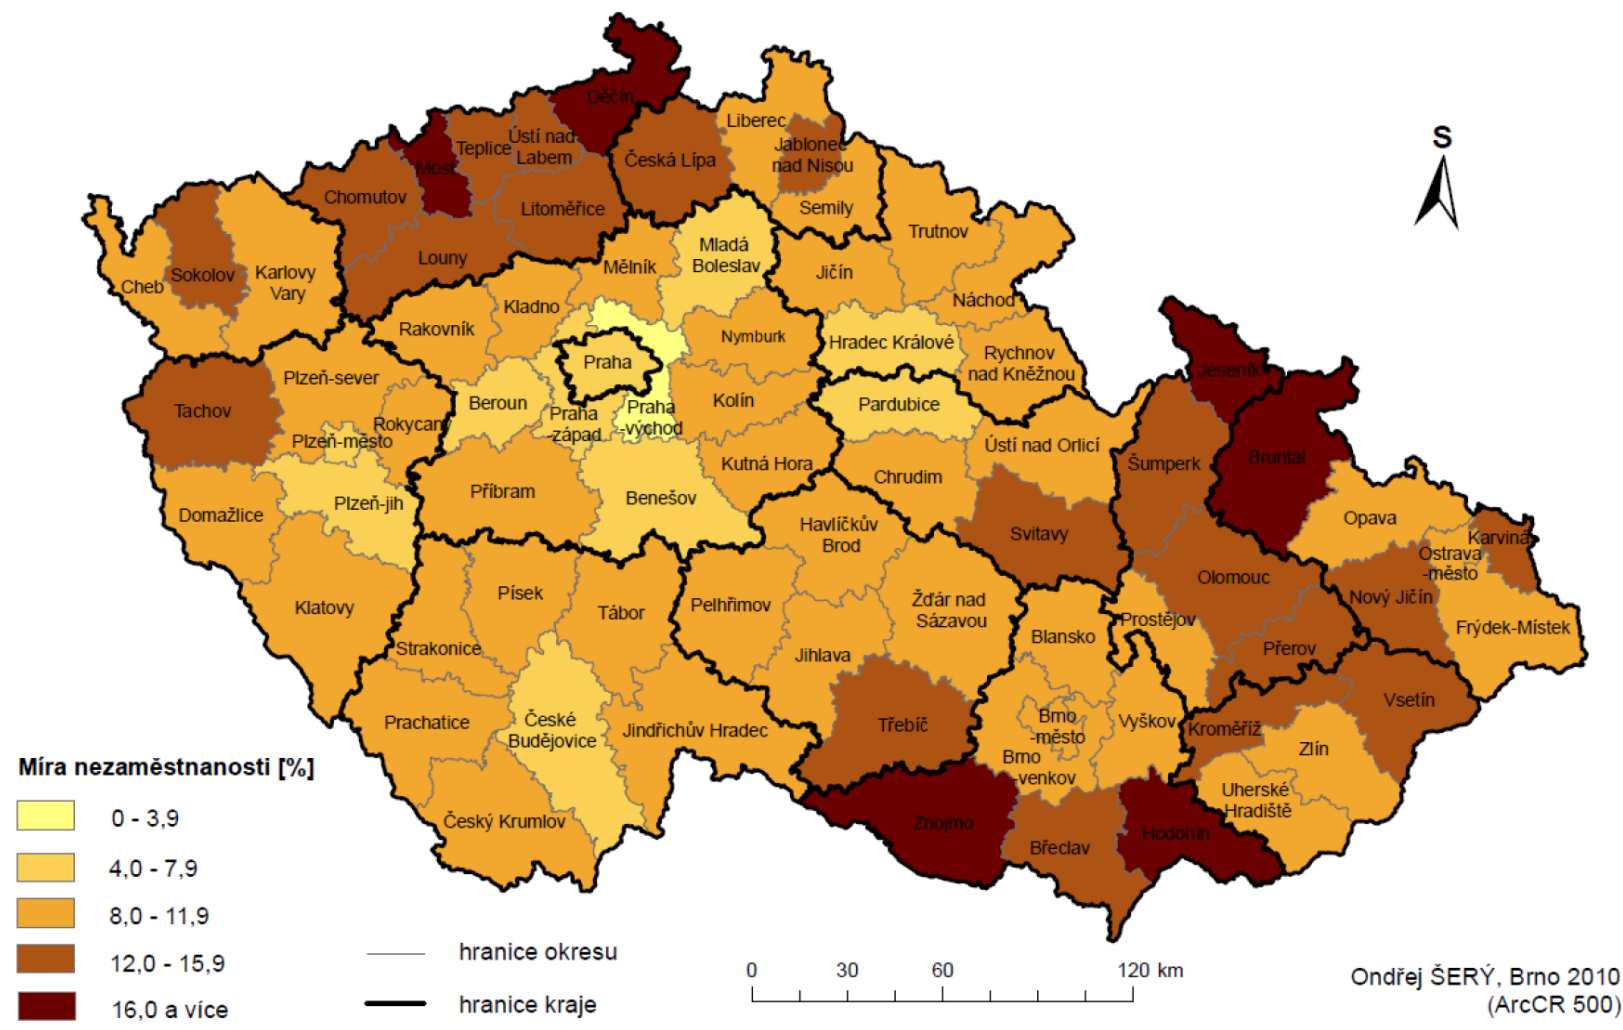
S

Děčín
Ústí nad Labem
Teplice
Most
Chomutov
Česká Lípa
Liberec
Jablonec nad Nisou
Semily
Litoměřice
Louny
Cheb
Sokolov
Karlovy Vary
Mělník
Mladá Boleslav
Jičín
Trutnov
Náchod
Rakovník
Kladno
Praha
Nymburk
Hradec Králové
Rychnov nad Kněžnou
Tachov
Plzeň-sever
Rokycany
Plzeň-město
Beroun
Praha -západ
Praha -východ
Kolín
Pardubice
Jeseník
Bruntál
Ústí nad Orlicí
Šumperk
Kutná Hora
Chrudim
Příbram
Benešov
Plzeň-jih
Domažlice
Havlíčkův Brod
Svitavy
Opava
Karviná
Ostrava -město
Olomouc
Nový Jičín
Frýdek-Místek
Písek
Tábor
Pelhřimov
Žďár nad Sázavou
Klatovy
Strakonice
Jihlava
Blansko
Prostějov
Přerov
Vsetín
Prachatice
České Budějovice
Jindřichův Hradec
Třebíč
Brno -město
Vyškov
Kroměříž
Zlín
Brno -venkov
Uherské Hradiště
Český Krumlov
Znojmo
Břeclav
Hodonín

Míra nezaměstnanosti [%]
0 - 3,9
4,0 - 7,9
8,0 - 11,9
12,0 - 15,9
16,0 a více

hranice okresu
hranice kraje

0 30 60 120 km

Ondřej ŠERÝ, Brno 2010
(ArcCR 500)